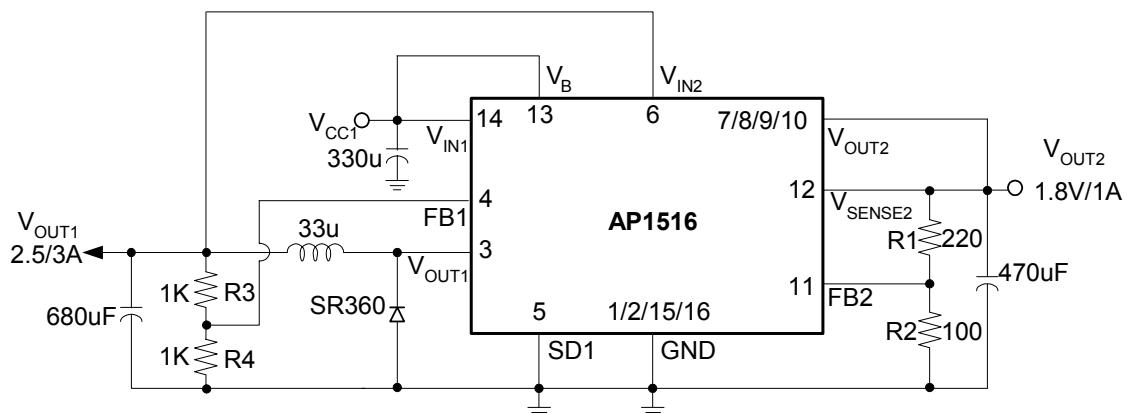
$V_B$
$V_{IN2}$
$V_{CC1}$
14
13
6
7/8/9/10
$V_{IN1}$
330u
$V_{OUT2}$
$V_{OUT2}$
1.8V/1A
12
$V_{SENSE2}$
$V_{OUT1}$
2.5/3A
4
FB1
AP1516
33u
R1
220
3
$V_{OUT1}$
470uF
11
FB2
1K
R3
SR360
680uF
5
1/2/15/16
R2
100
1K
R4
SD1
GND